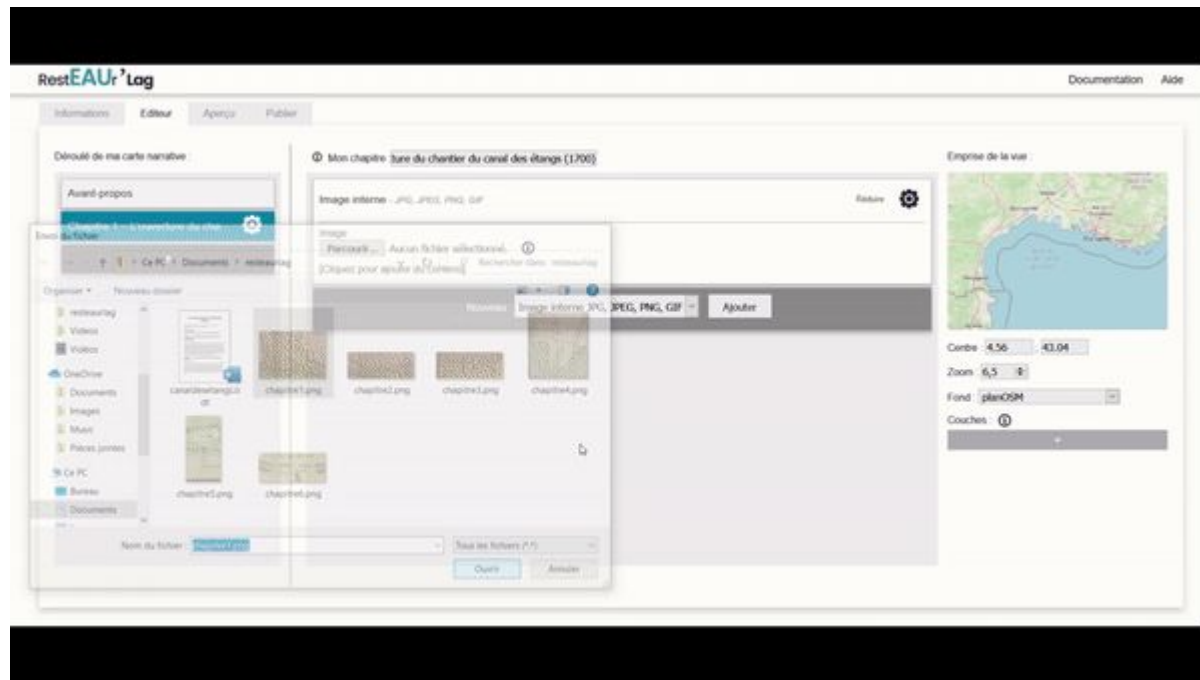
RestEAUr'Lag

Documentation Aide

Informations Editeur Aperçu Publier

Déroulé de ma carte narrative :

Avant-propos

Chapitre 1 – L'ouverture du cha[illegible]

Envoi du fichier

Ce PC > Documents > restaurlag

Organiser ▾ Nouveau dossier

restaurlag
Videos
Vidéos
OneDrive
Documents
Images
Music
Pièces jointes
Ce PC
Bureau
Documents

canaldesetangs.odt chapitre1.png chapitre2.png chapitre3.png chapitre4.png chapitre5.png chapitre6.png

Nom du fichier : chapitre1.png

Tous les fichiers (*.*)

Ouvrir Annuler

Mon chapitre ture du chantier du canal des étangs (1700)

Image interne - JPG, JPEG, PNG, GIF

Réduire

Image
Parcourir... Aucun fichier sélectionné.
[Cliquez pour ajouter du contenu]

Rechercher dans : restaurlag

Nouveau : Image interne JPG, JPEG, PNG, GIF Ajouter

Emprise de la vue :

Centre 4.56 43.04

Zoom 6,5

Fond planOSM

Couches :

+